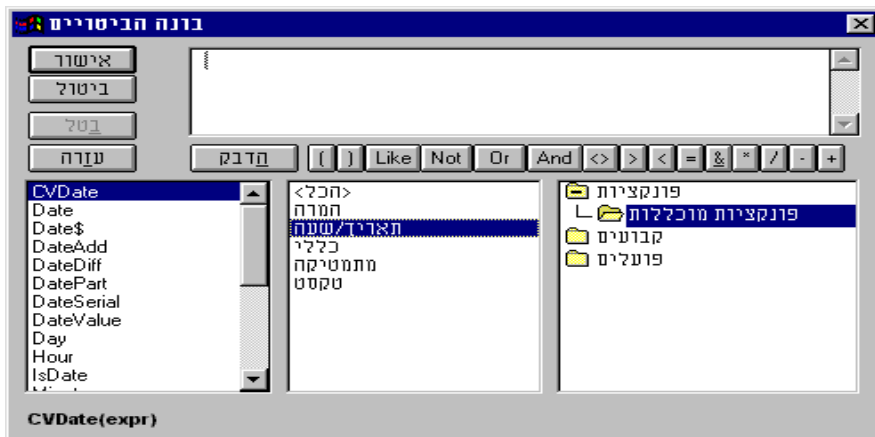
בונה הביטויים

אישור
ביטול
בטל
עזרה

הדבק ( ) Like Not Or And <> > < = & * / - +

CVDate
Date
Date$
DateAdd
DateDiff
DatePart
DateSerial
DateValue
Day
Hour
IsDate
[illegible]

<הכל>
המרה
תאריך/שעה
כללי
מתמטיקה
טקסט

פונקציות
פונקציות מוכללות
קבועים
פועלים

CVDate(expr)